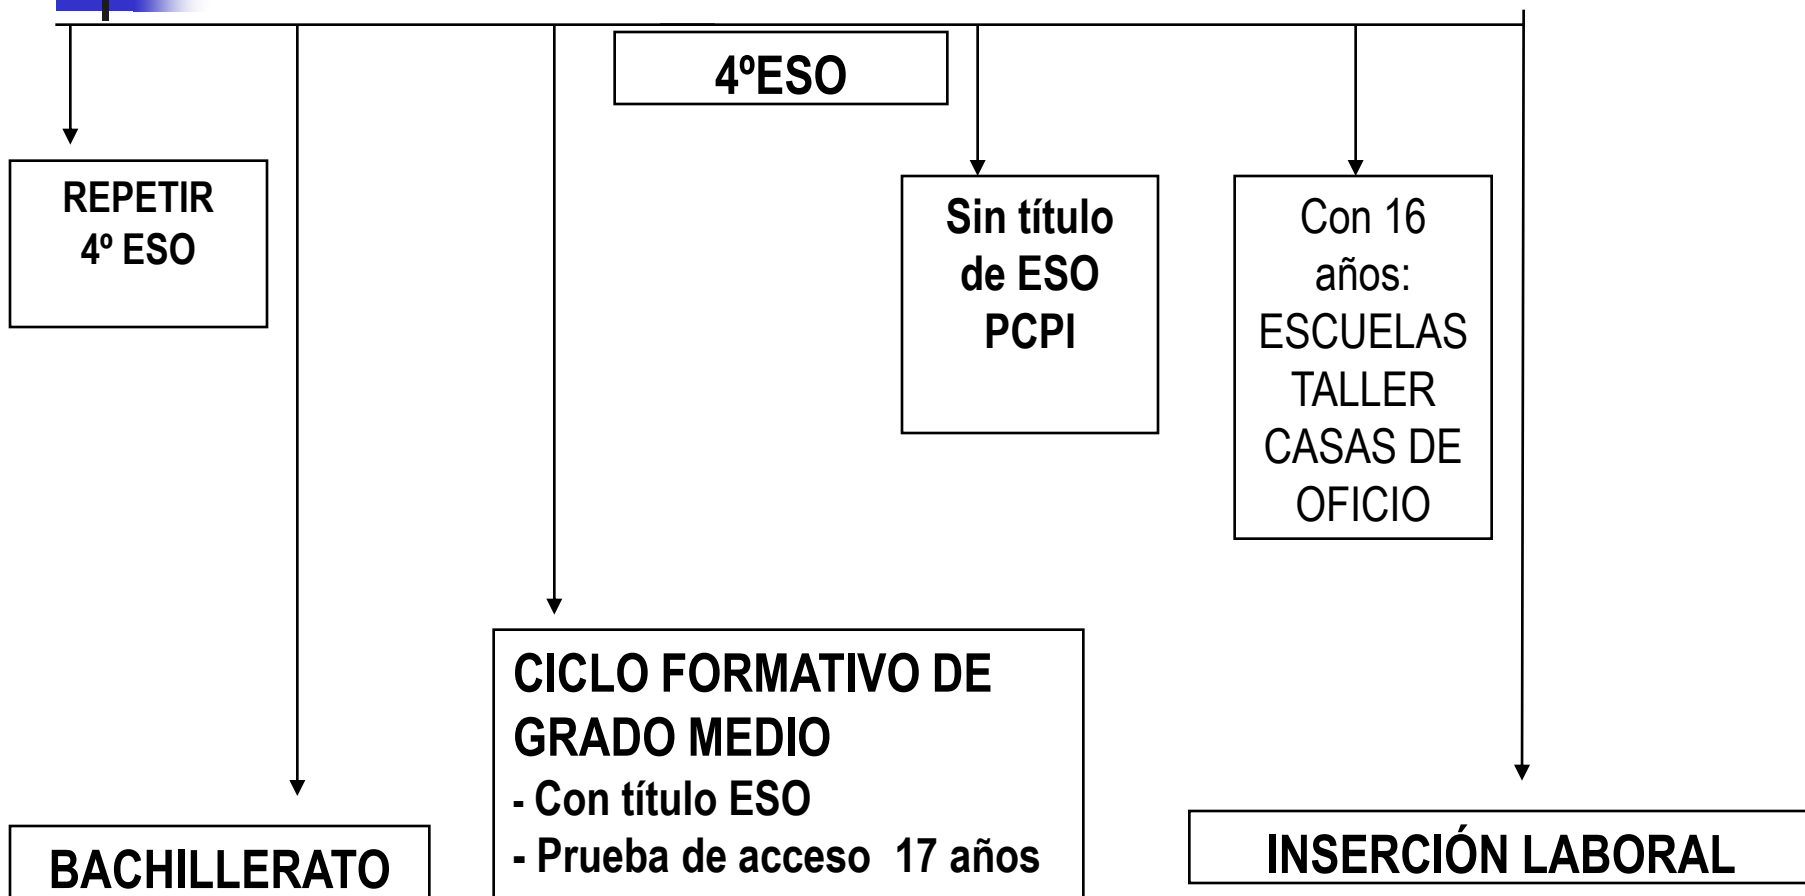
4ºESO

REPETIR 4º ESO

Sin título de ESO PCPI

Con 16 años: ESCUELAS TALLER CASAS DE OFICIO

CICLO FORMATIVO DE GRADO MEDIO
- Con título ESO
- Prueba de acceso 17 años

BACHILLERATO

INSERCIÓN LABORAL